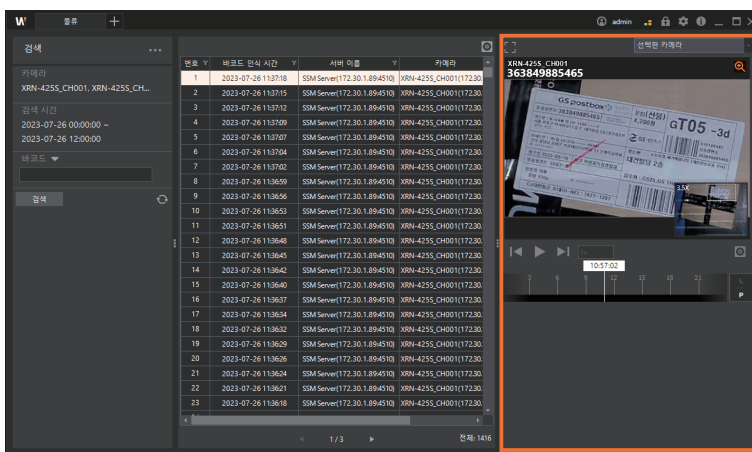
W 물류 +

admin

검색 ...

카메라
XRN-425S_CH001, XRN-425S_CH...

검색 시간
2023-07-26 00:00:00 ~
2023-07-26 12:00:00

바코드

검색

| 번호 | 바코드 인식 시간 | 서버 이름 | 카메라 |
|---|---|---|---|
| 1 | 2023-07-26 11:37:18 | SSM Server(172.30.1.89:4510) | XRN-425S_CH001(172.30. |
| 2 | 2023-07-26 11:37:15 | SSM Server(172.30.1.89:4510) | XRN-425S_CH001(172.30. |
| 3 | 2023-07-26 11:37:12 | SSM Server(172.30.1.89:4510) | XRN-425S_CH001(172.30. |
| 4 | 2023-07-26 11:37:09 | SSM Server(172.30.1.89:4510) | XRN-425S_CH001(172.30. |
| 5 | 2023-07-26 11:37:07 | SSM Server(172.30.1.89:4510) | XRN-425S_CH001(172.30. |
| 6 | 2023-07-26 11:37:04 | SSM Server(172.30.1.89:4510) | XRN-425S_CH001(172.30. |
| 7 | 2023-07-26 11:37:02 | SSM Server(172.30.1.89:4510) | XRN-425S_CH001(172.30. |
| 8 | 2023-07-26 11:36:59 | SSM Server(172.30.1.89:4510) | XRN-425S_CH001(172.30. |
| 9 | 2023-07-26 11:36:56 | SSM Server(172.30.1.89:4510) | XRN-425S_CH001(172.30. |
| 10 | 2023-07-26 11:36:53 | SSM Server(172.30.1.89:4510) | XRN-425S_CH001(172.30. |
| 11 | 2023-07-26 11:36:51 | SSM Server(172.30.1.89:4510) | XRN-425S_CH001(172.30. |
| 12 | 2023-07-26 11:36:48 | SSM Server(172.30.1.89:4510) | XRN-425S_CH001(172.30. |
| 13 | 2023-07-26 11:36:45 | SSM Server(172.30.1.89:4510) | XRN-425S_CH001(172.30. |
| 14 | 2023-07-26 11:36:42 | SSM Server(172.30.1.89:4510) | XRN-425S_CH001(172.30. |
| 15 | 2023-07-26 11:36:40 | SSM Server(172.30.1.89:4510) | XRN-425S_CH001(172.30. |
| 16 | 2023-07-26 11:36:37 | SSM Server(172.30.1.89:4510) | XRN-425S_CH001(172.30. |
| 17 | 2023-07-26 11:36:34 | SSM Server(172.30.1.89:4510) | XRN-425S_CH001(172.30. |
| 18 | 2023-07-26 11:36:32 | SSM Server(172.30.1.89:4510) | XRN-425S_CH001(172.30. |
| 19 | 2023-07-26 11:36:29 | SSM Server(172.30.1.89:4510) | XRN-425S_CH001(172.30. |
| 20 | 2023-07-26 11:36:26 | SSM Server(172.30.1.89:4510) | XRN-425S_CH001(172.30. |
| 21 | 2023-07-26 11:36:24 | SSM Server(172.30.1.89:4510) | XRN-425S_CH001(172.30. |
| 22 | 2023-07-26 11:36:21 | SSM Server(172.30.1.89:4510) | XRN-425S_CH001(172.30. |
| 23 | 2023-07-26 11:36:18 | SSM Server(172.30.1.89:4510) | XRN-425S_CH001(172.30. |

1 / 3
전체: 1416

선택한 카메라
XRN-425S_CH001
363849885465
GS postbox
GT05 -3d
3.5X
10:57:02
3 6 9 12 15 18 21
P